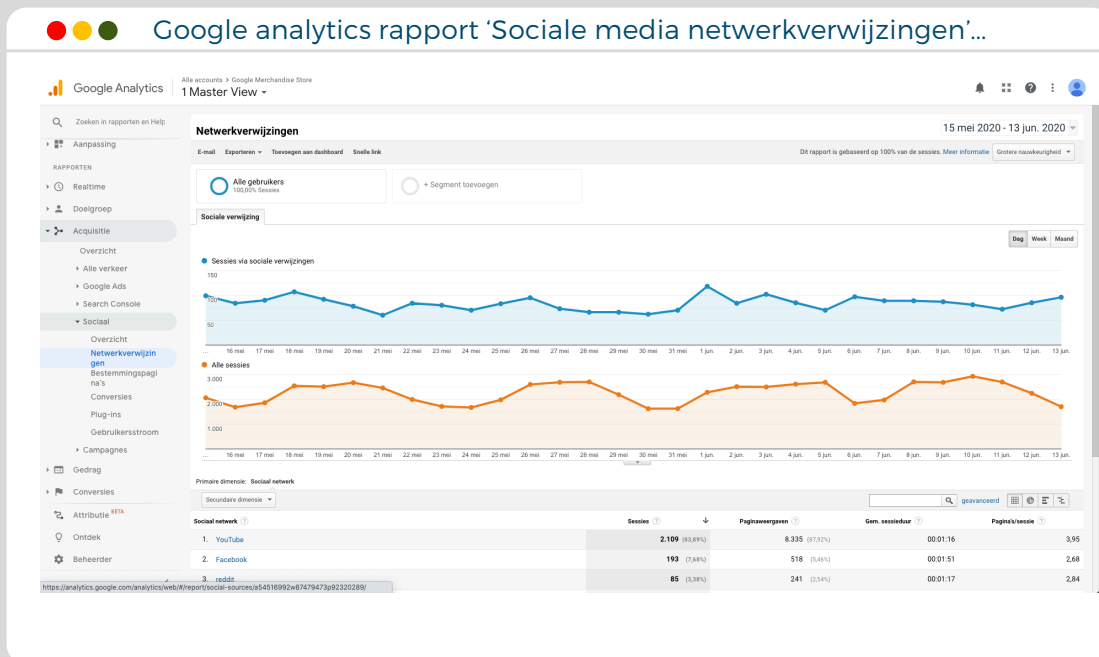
Google analytics rapport 'Sociale media netwerkverwijzingen'...

Google Analytics

Alle accounts > Google Merchandise Store
1 Master View

Zoeken in rapporten en Help
Aanpassing
RAPPORTEN
Realtime
Doelgroep
Acquisitie
Overzicht
Alle verkeer
Google Ads
Search Console
Sociaal
Overzicht
Netwerkverwijzingen
Bestemmingspagina's
Conversies
Plug-ins
Gebruikersstroom
Campagnes
Gedrag
Conversies
Attributie BETA
Ontdek
Beheerder

Netwerkverwijzingen
15 mei 2020 - 13 jun. 2020

E-mail Exporteren Toevoegen aan dashboard Snelle link
Dit rapport is gebaseerd op 100% van de sessies. Meer informatie Grotere nauwkeurigheid

Alle gebruikers
100,00% Sessies
+ Segment toevoegen

Sociale verwijzing

Dag Week Maand

Sessies via sociale verwijzingen
150
100
50
... 16 mei 17 mei 18 mei 19 mei 20 mei 21 mei 22 mei 23 mei 24 mei 25 mei 26 mei 27 mei 28 mei 29 mei 30 mei 31 mei 1 jun. 2 jun. 3 jun. 4 jun. 5 jun. 6 jun. 7 jun. 8 jun. 9 jun. 10 jun. 11 jun. 12 jun. 13 jun.

Alle sessies
3.000
2.000
1.000
... 16 mei 17 mei 18 mei 19 mei 20 mei 21 mei 22 mei 23 mei 24 mei 25 mei 26 mei 27 mei 28 mei 29 mei 30 mei 31 mei 1 jun. 2 jun. 3 jun. 4 jun. 5 jun. 6 jun. 7 jun. 8 jun. 9 jun. 10 jun. 11 jun. 12 jun. 13 jun.

Primaire dimensie: Sociaal netwerk
Secundaire dimensie
geavanceerd

| Sociaal netwerk | Sessies | Paginaweergaven | Gem. sessieduur | Pagina's/sessie |
|---|---|---|---|---|
| 1. YouTube | 2.109 (83,89%) | 8.335 (87,92%) | 00:01:16 | 3,95 |
| 2. Facebook | 193 (7,68%) | 518 (5,46%) | 00:01:51 | 2,68 |
| 3. reddit | 85 (3,38%) | 241 (2,54%) | 00:01:17 | 2,84 |

https://analytics.google.com/analytics/web/#/report/social-sources/a54516992w87479473p92320289/